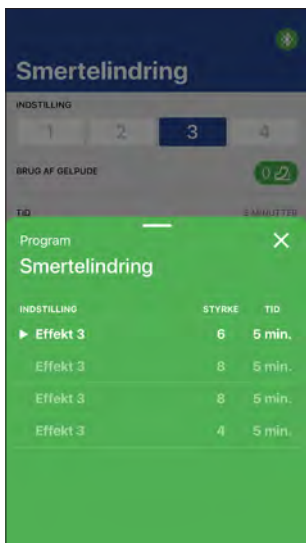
Smertelindring

INDSTILLING

1 2 3 4

BRUG AF GELPUDE

0

TID

5 MINUTTER

Program

Smertelindring

×

| INDSTILLING | STYRKE | TID |
|---|---|---|
| ▶ Effekt 3 | 6 | 5 min. |
| Effekt 3 | 8 | 5 min. |
| Effekt 3 | 8 | 5 min. |
| Effekt 3 | 4 | 5 min. |